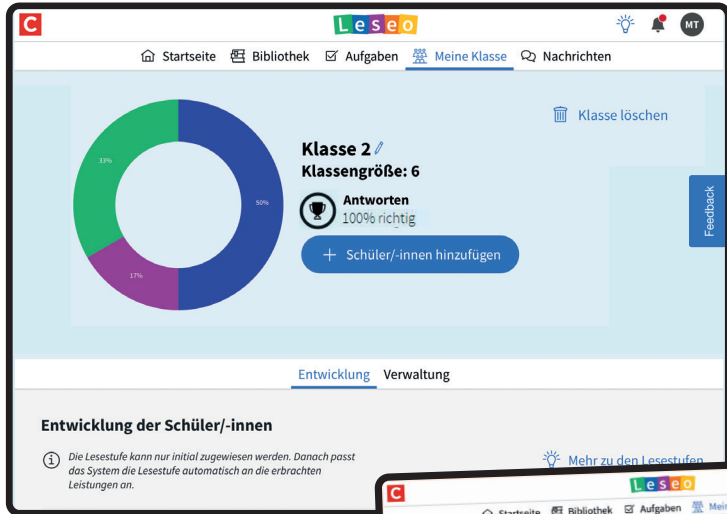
C

Leseo

MT

Startseite Bibliothek Aufgaben Meine Klasse Nachrichten

Klasse löschen

33%

50%

17%

Klasse 2

Klassengröße: 6

Antworten

100% richtig

+ Schüler/-innen hinzufügen

Feedback

Entwicklung Verwaltung

Entwicklung der Schüler/-innen

Die Lesestufe kann nur initial zugewiesen werden. Danach passt das System die Lesestufe automatisch an die erbrachten Leistungen an.

Mehr zu den Lesestufen

C

Leseo

Startseite Bibliothek Aufgaben Mei